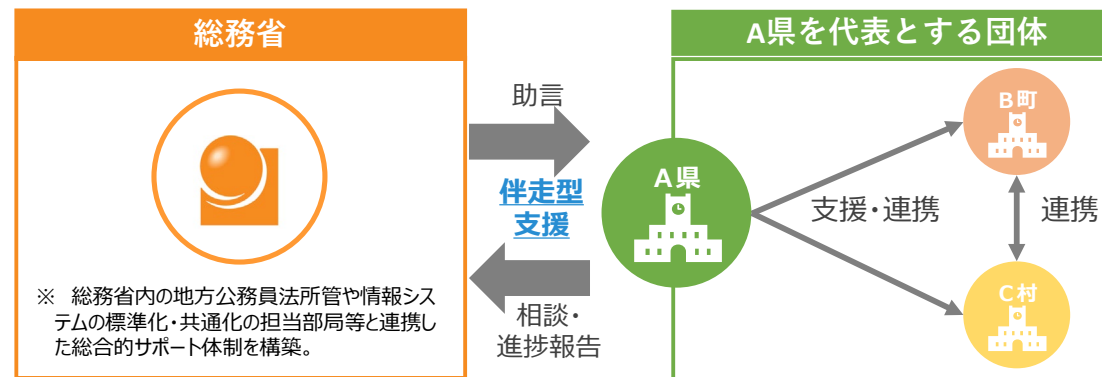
総務省

※ 総務省内の地方公務員法所管や情報システムの標準化・共通化の担当部局等と連携した総合的サポート体制を構築。

助言

伴走型支援

相談・進捗報告

A県を代表とする団体

A県

支援・連携

B町

連携

C村